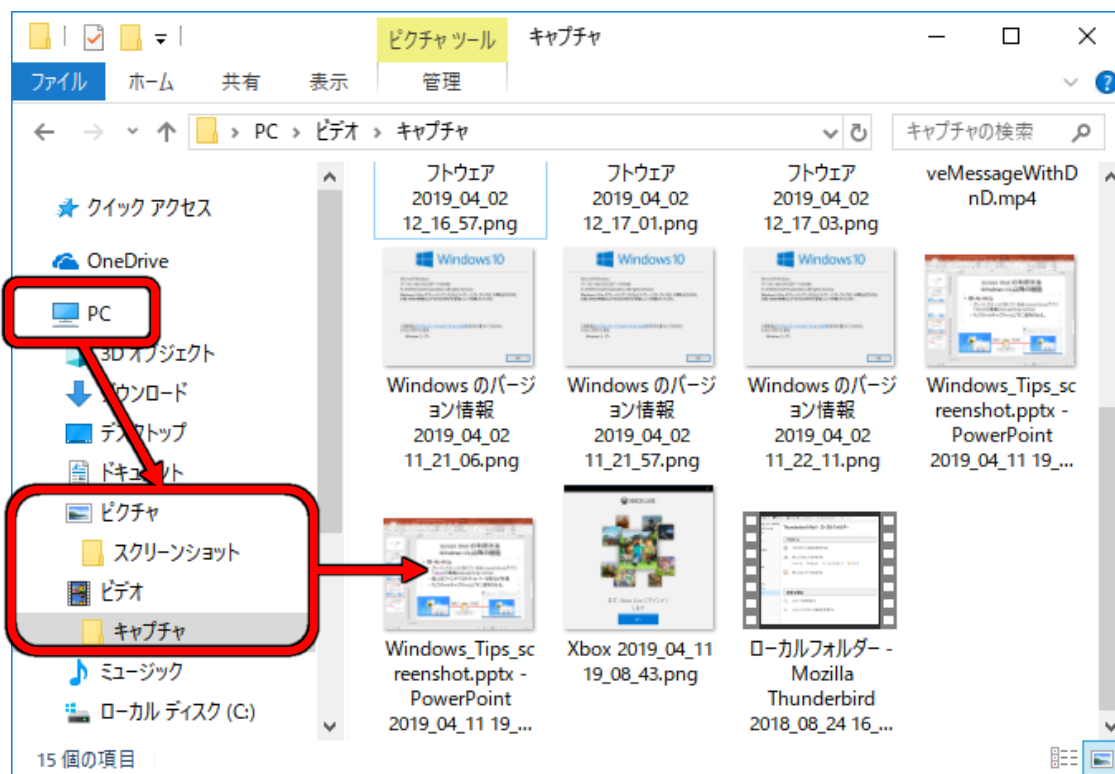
ピクチャ ツール キャプチャ

ファイル ホーム 共有 表示 管理

PC > ビデオ > キャプチャ

キャプチャの検索

クイック アクセス
OneDrive
PC
3D オブジェクト
ダウンロード
デスクトップ
ドキュメント
ピクチャ
スクリーンショット
ビデオ
キャプチャ
ミュージック
ローカル ディスク (C:)

フトウェア 2019_04_02 12_16_57.png

フトウェア 2019_04_02 12_17_01.png

フトウェア 2019_04_02 12_17_03.png

veMessageWithDnD.mp4

Windows10

Windows10

Windows10

Windows のバージョン情報 2019_04_02 11_21_06.png

Windows のバージョン情報 2019_04_02 11_21_57.png

Windows のバージョン情報 2019_04_02 11_22_11.png

Windows_Tips_screenshot.pptx - PowerPoint 2019_04_11 19_...

Windows_Tips_screenshot.pptx - PowerPoint 2019_04_11 19_...

Xbox 2019_04_11 19_08_43.png

ローカルフォルダー - Mozilla Thunderbird 2018_08_24 16_...

15 個の項目